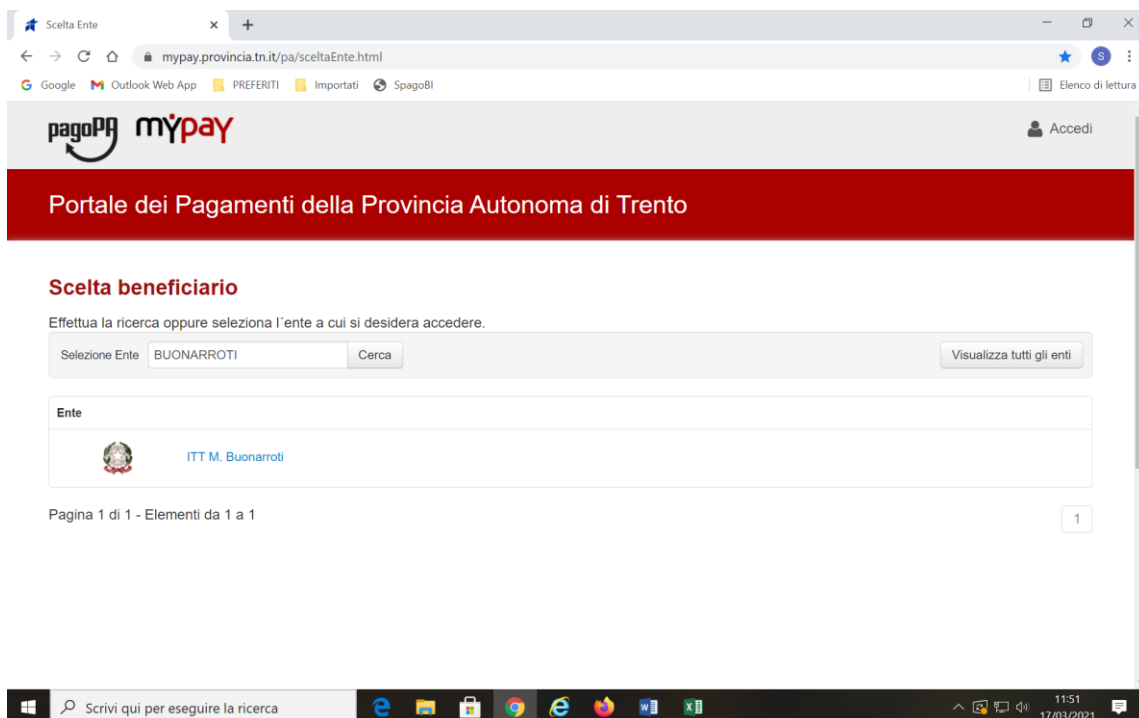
Scelta Ente
mypay.provincia.tn.it/pa/sceltaEnte.html
Google Outlook Web App PREFERITI Importati SpagoBI
Elenco di lettura

pagoPA myPay
Accedi

Portale dei Pagamenti della Provincia Autonoma di Trento

Scelta beneficiario

Effettua la ricerca oppure seleziona l´ente a cui si desidera accedere.

Selezione Ente BUONARROTI Cerca Visualizza tutti gli enti

| Ente |
|---|
| ITT M. Buonarroti |

Pagina 1 di 1 - Elementi da 1 a 1
1

Scrivi qui per eseguire la ricerca
11:51
17/03/2021